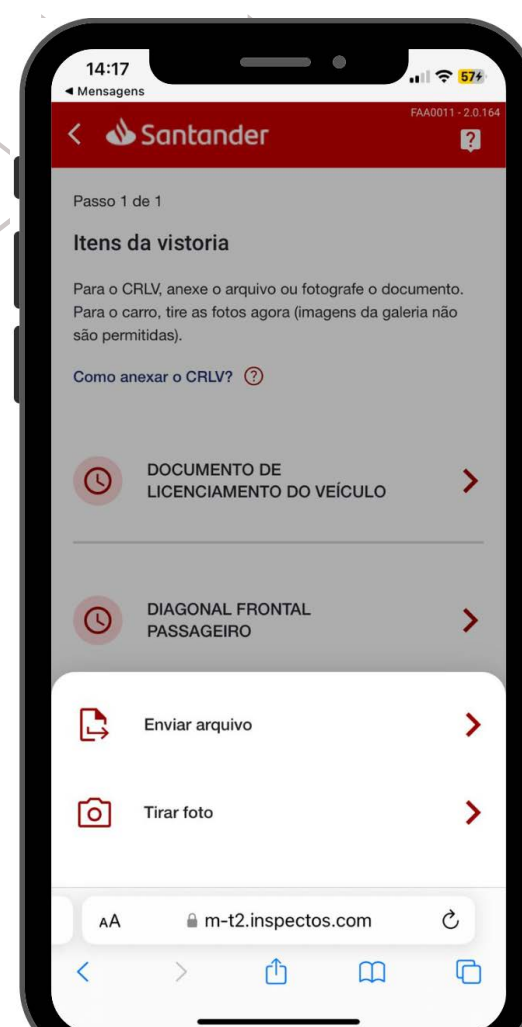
14:17
◀ Mensagens
57

FAA0011 - 2.0.164

Santander

?

Passo 1 de 1

Itens da vistoria

Para o CRLV, anexe o arquivo ou fotografe o documento. Para o carro, tire as fotos agora (imagens da galeria não são permitidas).

Como anexar o CRLV? ?

DOCUMENTO DE LICENCIAMENTO DO VEÍCULO

DIAGONAL FRONTAL PASSAGEIRO

Enviar arquivo

Tirar foto

AA m-t2.inspectos.com